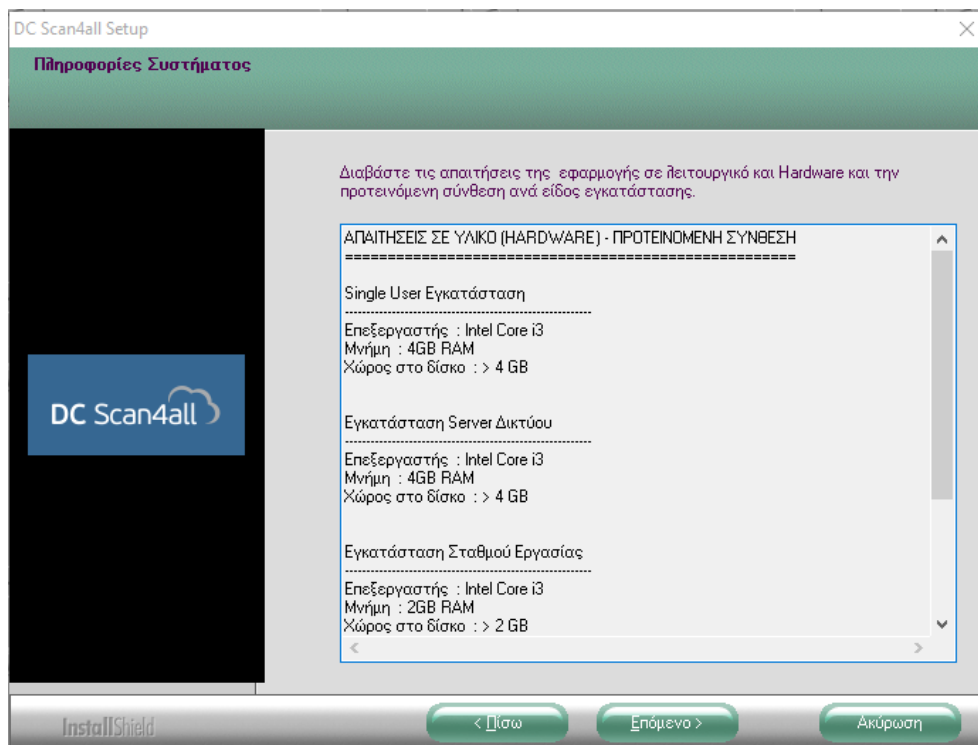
DC Scan4all Setup

Πληροφορίες Συστήματος

Διαβάστε τις απαιτήσεις της εφαρμογής σε λειτουργικό και Hardware και την προτεινόμενη σύνθεση ανά είδος εγκατάστασης.

DC Scan4all

ΑΠΑΙΤΗΣΕΙΣ ΣΕ ΥΛΙΚΟ (HARDWARE) - ΠΡΟΤΕΙΝΟΜΕΝΗ ΣΥΝΘΕΣΗ
==================================================

Single User Εγκατάσταση
----------------------------------------------
Επεξεργαστής : Intel Core i3
Μνήμη : 4GB RAM
Χώρος στο δίσκο : > 4 GB

Εγκατάσταση Server Δικτύου
----------------------------------------------
Επεξεργαστής : Intel Core i3
Μνήμη : 4GB RAM
Χώρος στο δίσκο : > 4 GB

Εγκατάσταση Σταθμού Εργασίας
----------------------------------------------
Επεξεργαστής : Intel Core i3
Μνήμη : 2GB RAM
Χώρος στο δίσκο : > 2 GB

InstallShield

< Πίσω

Επόμενο >

Ακύρωση